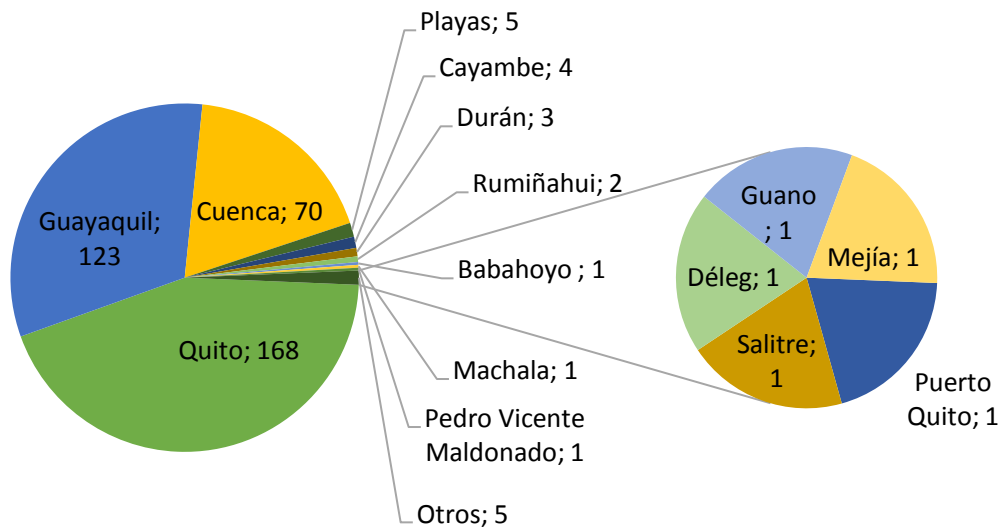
Playas; 5

Cayambe; 4

Durán; 3

Rumiñahui; 2

Guayaquil; 123

Cuenca; 70

Babahoyo ; 1

Quito; 168

Machala; 1

Pedro Vicente Maldonado; 1

Otros; 5

Guano ; 1

Mejía; 1

Déleg; 1

Salitre; 1

Puerto Quito; 1